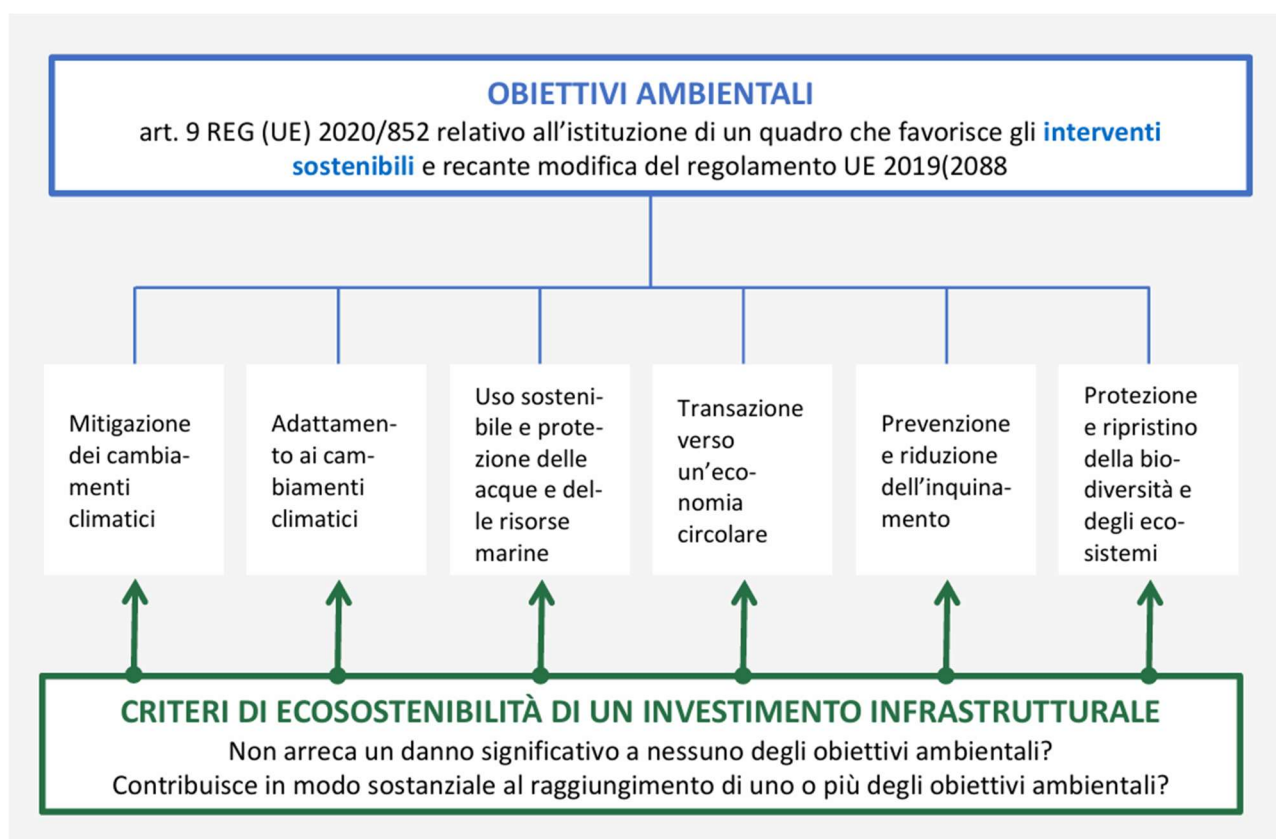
OBIETTIVI AMBIENTALI
art. 9 REG (UE) 2020/852 relativo all'istituzione di un quadro che favorisce gli interventi sostenibili e recante modifica del regolamento UE 2019(2088

Mitigazione dei cambiamenti climatici

Adattamento ai cambiamenti climatici

Uso sostenibile e protezione delle acque e delle risorse marine

Transazione verso un'economia circolare

Prevenzione e riduzione dell'inquinamento

Protezione e ripristino della biodiversità e degli ecosistemi

CRITERI DI ECOSOSTENIBILITÀ DI UN INVESTIMENTO INFRASTRUTTURALE
Non arreca un danno significativo a nessuno degli obiettivi ambientali?
Contribuisce in modo sostanziale al raggiungimento di uno o più degli obiettivi ambientali?